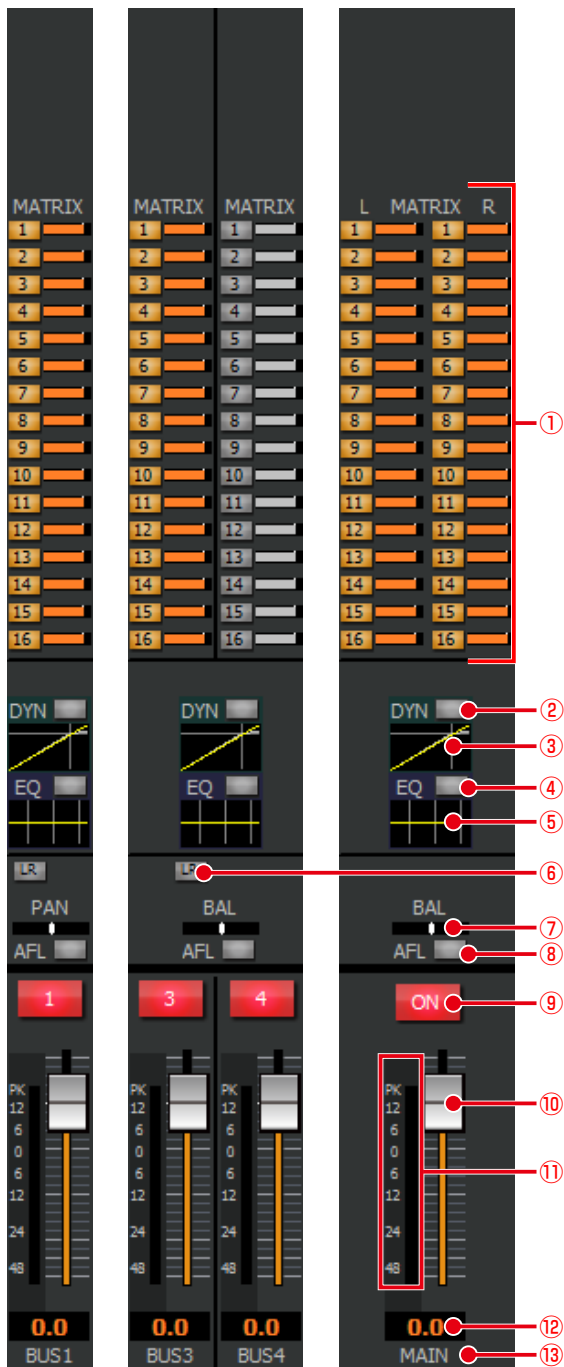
MATRIX
1
2
3
4
5
6
7
8
9
10
11
12
13
14
15
16
DYN
EQ
LR
PAN
AFL
1
PK
12
6
0
6
12
24
48
0.0
BUS1

MATRIX
1
2
3
4
5
6
7
8
9
10
11
12
13
14
15
16

MATRIX
1
2
3
4
5
6
7
8
9
10
11
12
13
14
15
16
DYN
EQ
LR
BAL
AFL
3
4
PK
12
6
0
6
12
24
48
0.0
BUS3
PK
12
6
0
6
12
24
48
0.0
BUS4

L MATRIX R
1 1
2 2
3 3
4 4
5 5
6 6
7 7
8 8
9 9
10 10
11 11
12 12
13 13
14 14
15 15
16 16
DYN
EQ
BAL
AFL
ON
PK
12
6
0
6
12
24
48
0.0
MAIN

①
②
③
④
⑤
⑥
⑦
⑧
⑨
⑩
⑪
⑫
⑬